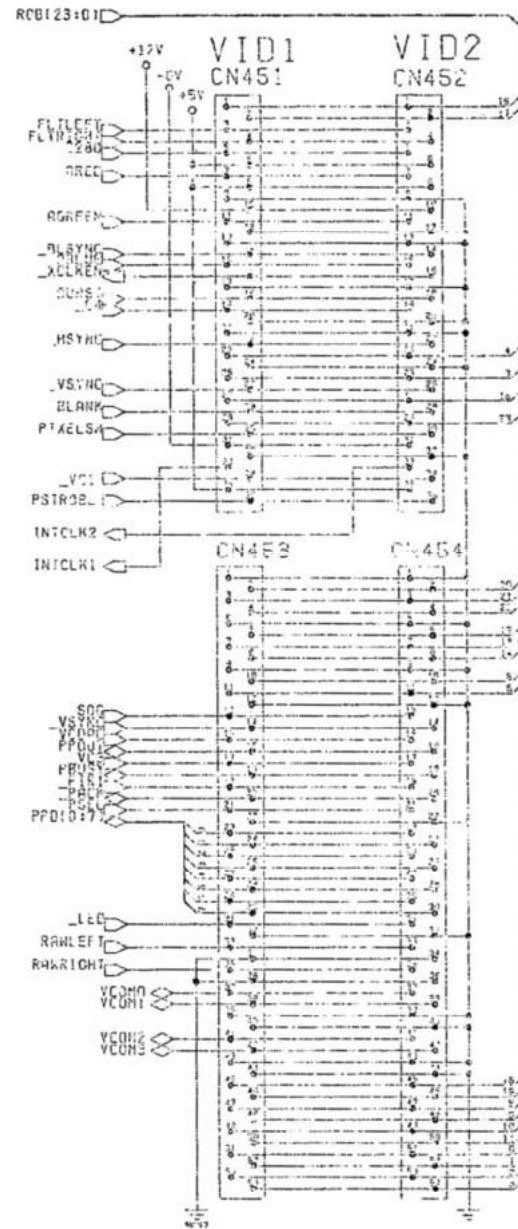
RGB[23:0]
+12V
-5V
+5V
VID1
CN451
VID2
CN452
FLTLEFT
FLTRIGHT
_Z80
GREEN
BGREEN
_BLSYNC
_XCLKEN
HSYNC
_VSYNC
BLANK
PIXELSA
_VCL
PSTROBE
INTCLK2
INTCLK1
CN453
CN454
SOG
_VSYNC
PPD[0:7]
_LED
RAWLEFT
RAWRIGHT
VCON0
VCON1
VCON2
VCON3
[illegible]